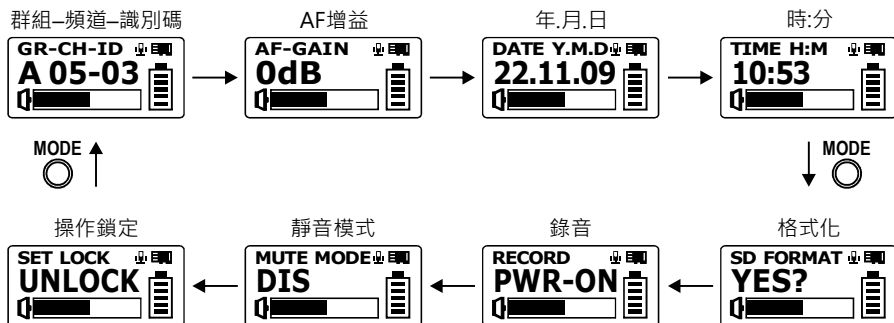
群組–頻道–識別碼

GR-CH-ID

A 05-03

AF增益

AF-GAIN

0dB

年.月.日

DATE Y.M.D

22.11.09

時:分

TIME H:M

10:53

MODE

MODE

操作鎖定

SET LOCK

UNLOCK

靜音模式

MUTE MODE

DIS

錄音

RECORD

PWR-ON

格式化

SD FORMAT

YES?